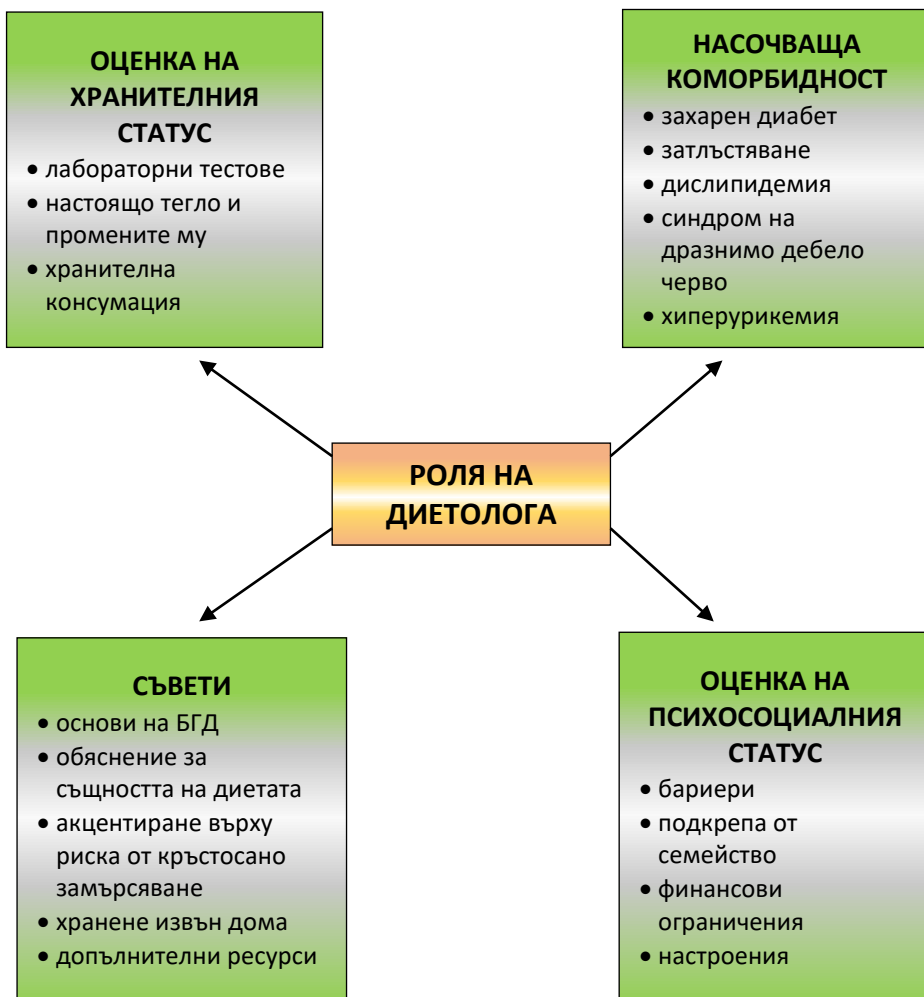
ОЦЕНКА НА ХРАНИТЕЛНИЯ СТАТУС
• лабораторни тестове
• настоящо тегло и промените му
• хранителна консумация

НАСОЧВАЩА КОМОРБИДНОСТ
• захарен диабет
• затлъстяване
• дислипидемия
• синдром на дразнимо дебело черво
• хиперурикемия

РОЛЯ НА ДИЕТОЛОГА

СЪВЕТИ
• основи на БГД
• обяснение за същността на диетата
• акцентиране върху риска от кръстосано замърсяване
• хранене извън дома
• допълнителни ресурси

ОЦЕНКА НА ПСИХОСОЦИАЛНИЯ СТАТУС
• бариери
• подкрепа от семейство
• финансови ограничения
• настроения